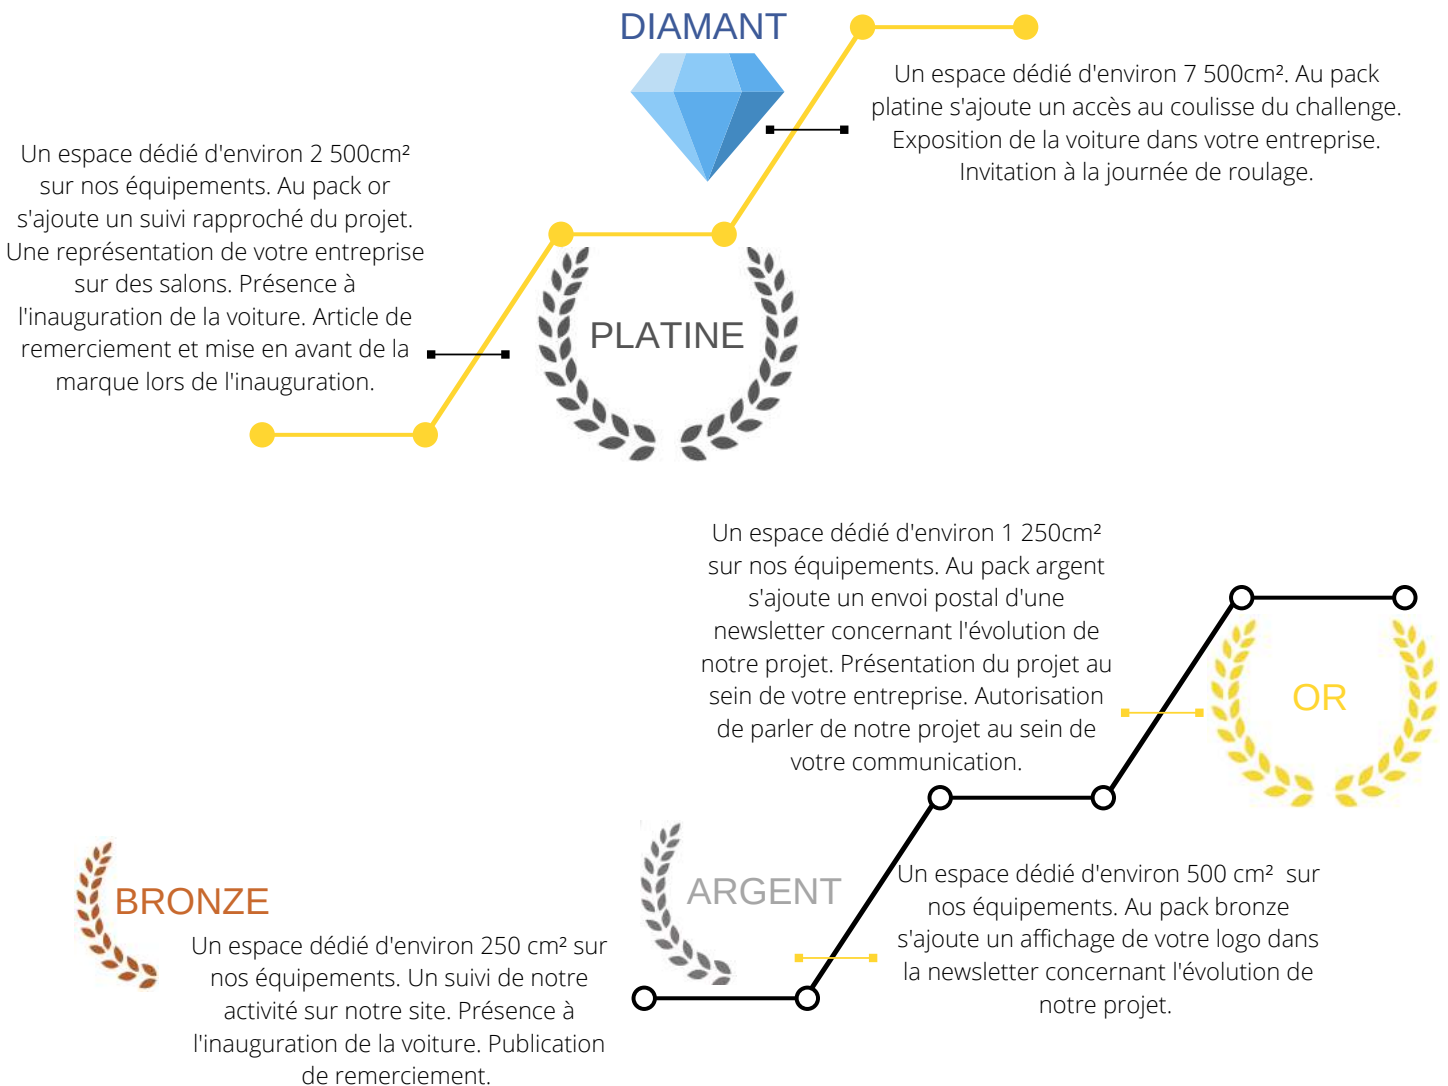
DIAMANT

Un espace dédié d'environ 7 500cm². Au pack platine s'ajoute un accès au coulisse du challenge. Exposition de la voiture dans votre entreprise. Invitation à la journée de roulage.

Un espace dédié d'environ 2 500cm² sur nos équipements. Au pack or s'ajoute un suivi rapproché du projet. Une représentation de votre entreprise sur des salons. Présence à l'inauguration de la voiture. Article de remerciement et mise en avant de la marque lors de l'inauguration.

PLATINE

Un espace dédié d'environ 1 250cm² sur nos équipements. Au pack argent s'ajoute un envoi postal d'une newsletter concernant l'évolution de notre projet. Présentation du projet au sein de votre entreprise. Autorisation de parler de notre projet au sein de votre communication.

OR

BRONZE

ARGENT

Un espace dédié d'environ 500 cm² sur nos équipements. Au pack bronze s'ajoute un affichage de votre logo dans la newsletter concernant l'évolution de notre projet.

Un espace dédié d'environ 250 cm² sur nos équipements. Un suivi de notre activité sur notre site. Présence à l'inauguration de la voiture. Publication de remerciement.